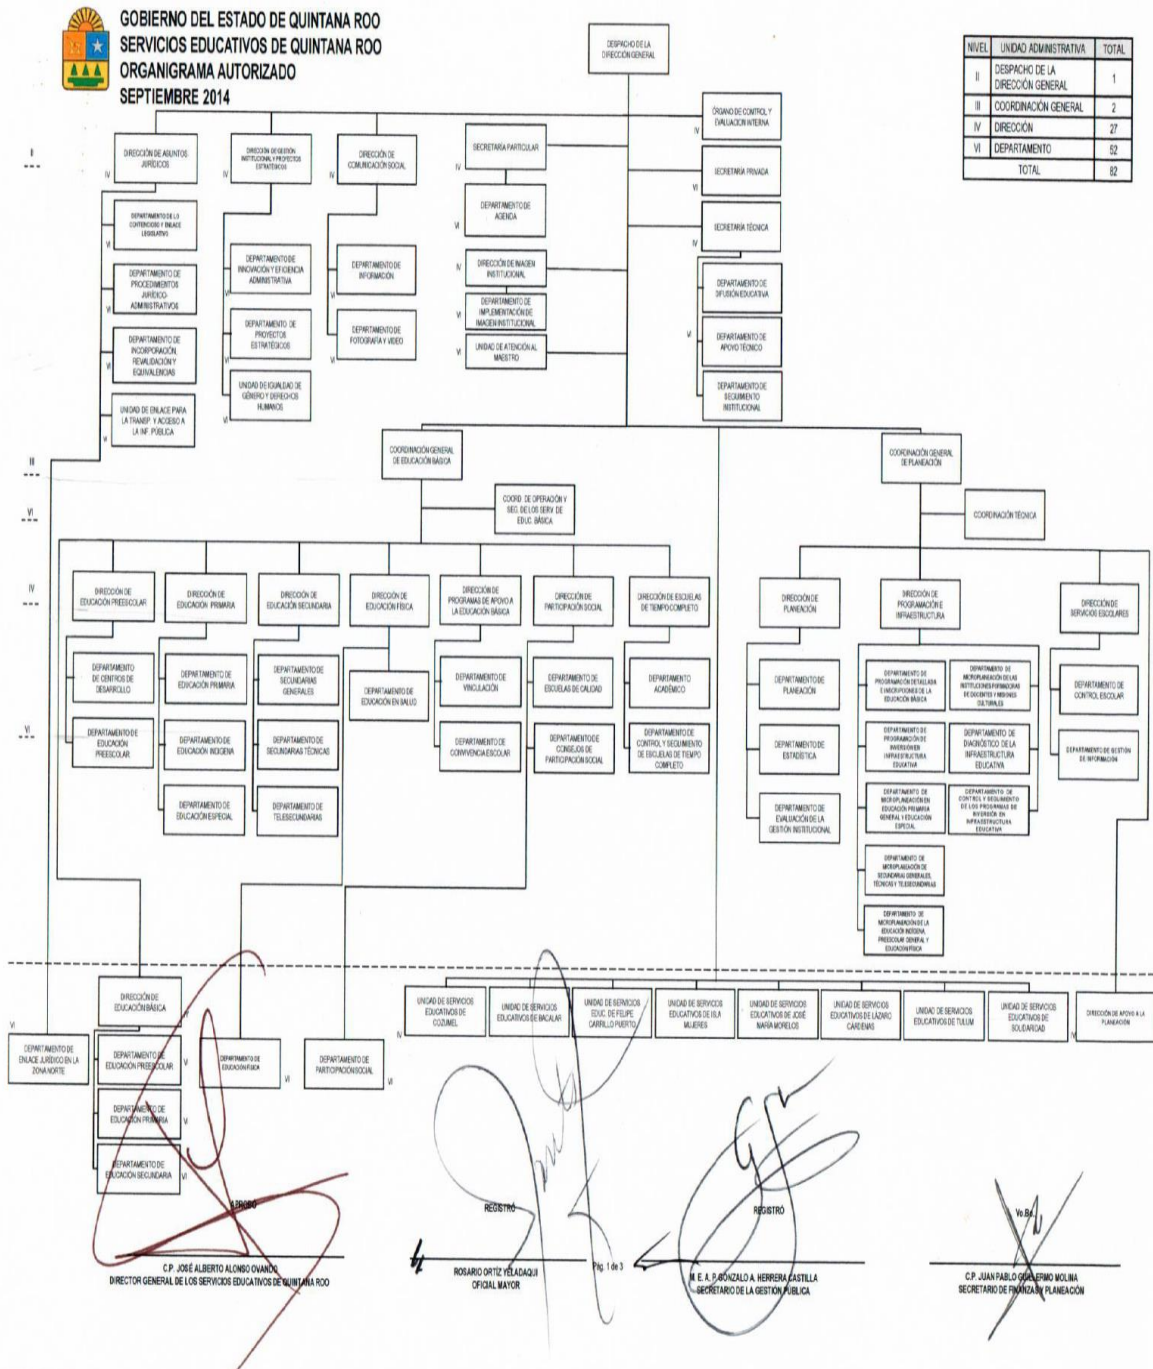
GOBIERNO DEL ESTADO DE QUINTANA ROO
SERVICIOS EDUCATIVOS DE QUINTANA ROO
ORGANIGRAMA AUTORIZADO
SEPTIEMBRE 2014

| NIVEL | UNIDAD ADMINISTRATIVA | TOTAL |
|---|---|---|
| II | DESPACHO DE LA DIRECCIÓN GENERAL | 1 |
| III | COORDINACIÓN GENERAL | 2 |
| IV | DIRECCIÓN | 27 |
| VI | DEPARTAMENTO | 52 |
| | TOTAL | 82 |

DESPACHO DE LA DIRECCIÓN GENERAL

ÓRGANO DE CONTROL Y EVALUACIÓN INTERNA
SECRETARÍA PRIVADA
SECRETARÍA TÉCNICA
DEPARTAMENTO DE DIFUSIÓN EDUCATIVA
DEPARTAMENTO DE APOYO TÉCNICO
DEPARTAMENTO DE SEGUIMIENTO INSTITUCIONAL

DIRECCIÓN DE ASUNTOS JURÍDICOS
DEPARTAMENTO DE LO CONTENCIOSO Y ENLACE LEGISLATIVO
DEPARTAMENTO DE PROCEDIMIENTOS JURÍDICO-ADMINISTRATIVOS
DEPARTAMENTO DE INCORPORACIÓN, REVALIDACIÓN Y EQUIVALENCIAS
UNIDAD DE ENLACE PARA LA TRANSP. Y ACCESO A LA INF. PÚBLICA

DIRECCIÓN DE GESTIÓN INSTITUCIONAL Y PROYECTOS ESTRATÉGICOS
DEPARTAMENTO DE INNOVACIÓN Y EFICIENCIA ADMINISTRATIVA
DEPARTAMENTO DE PROYECTOS ESTRATÉGICOS
UNIDAD DE IGUALDAD DE GÉNERO Y DERECHOS HUMANOS

DIRECCIÓN DE COMUNICACIÓN SOCIAL
DEPARTAMENTO DE INFORMACIÓN
DEPARTAMENTO DE FOTOGRAFÍA Y VIDEO

SECRETARÍA PARTICULAR
DEPARTAMENTO DE AGENDA
DIRECCIÓN DE IMAGEN INSTITUCIONAL
DEPARTAMENTO DE IMPLEMENTACIÓN DE IMAGEN INSTITUCIONAL
UNIDAD DE ATENCIÓN AL MAESTRO

COORDINACIÓN GENERAL DE EDUCACIÓN BÁSICA
COORD. DE OPERACIÓN Y SEG. DE LOS SERV. DE EDUC. BÁSICA

DIRECCIÓN DE EDUCACIÓN PREESCOLAR
DEPARTAMENTO DE CENTROS DE DESARROLLO
DEPARTAMENTO DE EDUCACIÓN PREESCOLAR

DIRECCIÓN DE EDUCACIÓN PRIMARIA
DEPARTAMENTO DE EDUCACIÓN PRIMARIA
DEPARTAMENTO DE EDUCACIÓN INDÍGENA
DEPARTAMENTO DE EDUCACIÓN ESPECIAL

DIRECCIÓN DE EDUCACIÓN SECUNDARIA
DEPARTAMENTO DE SECUNDARIAS GENERALES
DEPARTAMENTO DE SECUNDARIAS TÉCNICAS
DEPARTAMENTO DE TELESECUNDARIAS

DIRECCIÓN DE EDUCACIÓN FÍSICA
DEPARTAMENTO DE EDUCACIÓN EN SALUD

DIRECCIÓN DE PROGRAMAS DE APOYO A LA EDUCACIÓN BÁSICA
DEPARTAMENTO DE VINCULACIÓN
DEPARTAMENTO DE CONVIVENCIA ESCOLAR

DIRECCIÓN DE PARTICIPACIÓN SOCIAL
DEPARTAMENTO DE ESCUELAS DE CALIDAD
DEPARTAMENTO DE CONSEJOS DE PARTICIPACIÓN SOCIAL

DIRECCIÓN DE ESCUELAS DE TIEMPO COMPLETO
DEPARTAMENTO ACADÉMICO
DEPARTAMENTO DE CONTROL Y SEGUIMIENTO DE ESCUELAS DE TIEMPO COMPLETO

COORDINACIÓN GENERAL DE PLANEACIÓN
COORDINACIÓN TÉCNICA

DIRECCIÓN DE PLANEACIÓN
DEPARTAMENTO DE PLANEACIÓN
DEPARTAMENTO DE ESTADÍSTICA
DEPARTAMENTO DE EVALUACIÓN DE LA GESTIÓN INSTITUCIONAL

DIRECCIÓN DE PROGRAMACIÓN E INFRAESTRUCTURA
DEPARTAMENTO DE PROGRAMACIÓN DE DETALLADA E INSCRIPCIONES DE LA EDUCACIÓN BÁSICA
DEPARTAMENTO DE MICROPLANEACIÓN DE LAS INSTITUCIONES FORMADORAS DE DOCENTES Y REGIONES CULTURALES
DEPARTAMENTO DE PROGRAMACIÓN DE INVERSIONES EN INFRAESTRUCTURA EDUCATIVA
DEPARTAMENTO DE DIAGNÓSTICO DE LA INFRAESTRUCTURA EDUCATIVA
DEPARTAMENTO DE MICROPLANEACIÓN EN EDUCACIÓN PRIMARIA GENERAL Y EDUCACIÓN ESPECIAL
DEPARTAMENTO DE CONTROL Y SEGUIMIENTO DE LOS PROGRAMAS DE INVERSIÓN EN INFRAESTRUCTURA EDUCATIVA
DEPARTAMENTO DE MICROPLANEACIÓN DE SECUNDARIAS GENERALES, TÉCNICAS Y TELESECUNDARIAS
DEPARTAMENTO DE MICROPLANEACIÓN DE LA EDUCACIÓN INDÍGENA, PREESCOLAR GENERAL Y EDUCACIÓN FÍSICA

DIRECCIÓN DE SERVICIOS ESCOLARES
DEPARTAMENTO DE CONTROL ESCOLAR
DEPARTAMENTO DE GESTIÓN DE INFORMACIÓN

DIRECCIÓN DE EDUCACIÓN BÁSICA
DEPARTAMENTO DE EDUCACIÓN PREESCOLAR
DEPARTAMENTO DE EDUCACIÓN PRIMARIA
DEPARTAMENTO DE EDUCACIÓN SECUNDARIA
DEPARTAMENTO DE EDUCACIÓN FÍSICA
DEPARTAMENTO DE PARTICIPACIÓN SOCIAL
DEPARTAMENTO DE ENLACE JURÍDICO EN LA ZONA NORTE

UNIDAD DE SERVICIOS EDUCATIVOS DE COZUMEL
UNIDAD DE SERVICIOS EDUCATIVOS DE BACALAR
UNIDAD DE SERVICIOS EDUC. DE FELIPE CARRILLO PUERTO
UNIDAD DE SERVICIOS EDUCATIVOS DE ISLA MUJERES
UNIDAD DE SERVICIOS EDUCATIVOS DE JOSÉ MARÍA MORELOS
UNIDAD DE SERVICIOS EDUCATIVOS DE LÁZARO CÁRDENAS
UNIDAD DE SERVICIOS EDUCATIVOS DE TULUM
UNIDAD DE SERVICIOS EDUCATIVOS DE SOLIDARIDAD
DIRECCIÓN DE APOYO A LA PLANEACIÓN

II III VI IV VI

APROBÓ
C.P. JOSÉ ALBERTO ALONSO OVANDO
DIRECTOR GENERAL DE LOS SERVICIOS EDUCATIVOS DE QUINTANA ROO

REGISTRÓ
ROSARIO ORTÍZ YELADAQUI
OFICIAL MAYOR

Pág. 1 de 3

REGISTRÓ
M. E. A. P. GONZALO A. HERRERA CASTILLA
SECRETARIO DE LA GESTIÓN PÚBLICA

Vo.Bo.
C.P. JUAN PABLO GUILLERMO MOLINA
SECRETARIO DE FINANZAS Y PLANEACIÓN